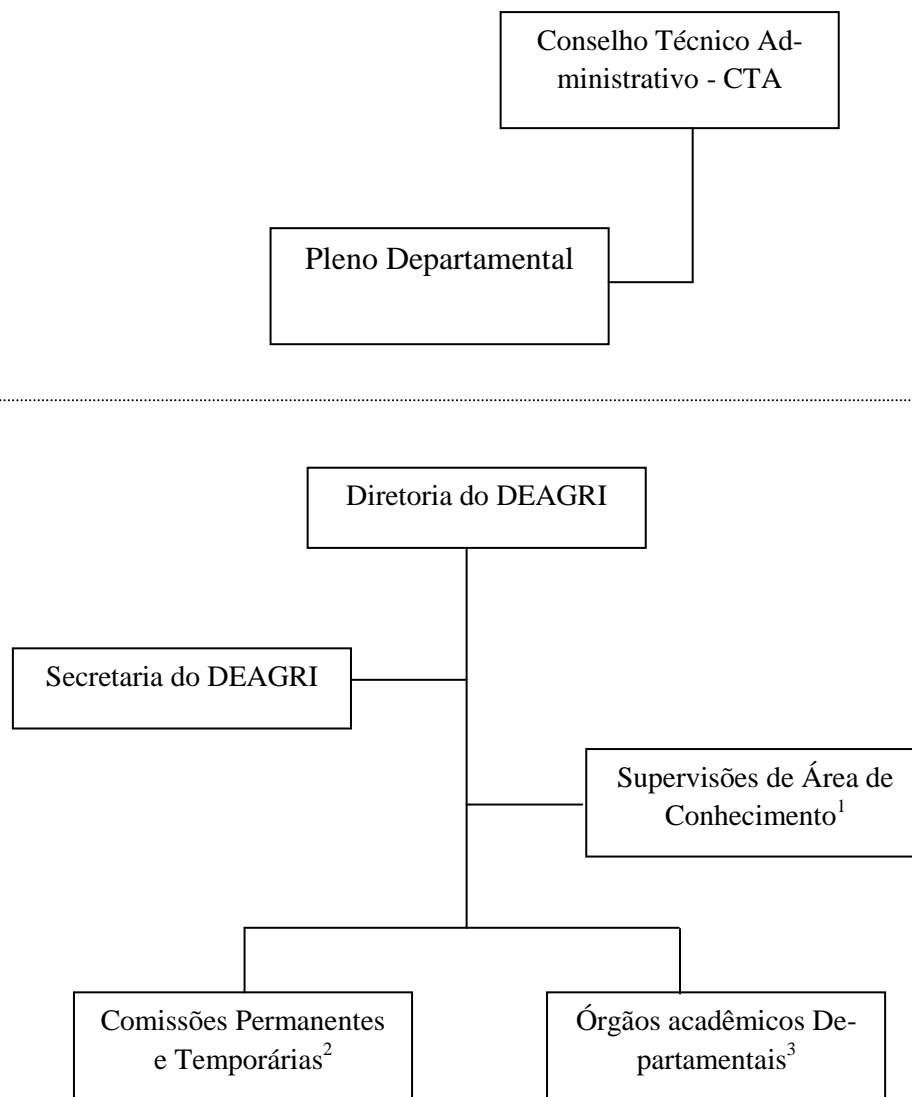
Conselho Técnico Administrativo - CTA

Pleno Departamental

Diretoria do DEAGRI

Secretaria do DEAGRI

Supervisões de Área de Conhecimento$^1$

Comissões Permanentes e Temporárias$^2$

Órgãos acadêmicos Departamentais$^3$